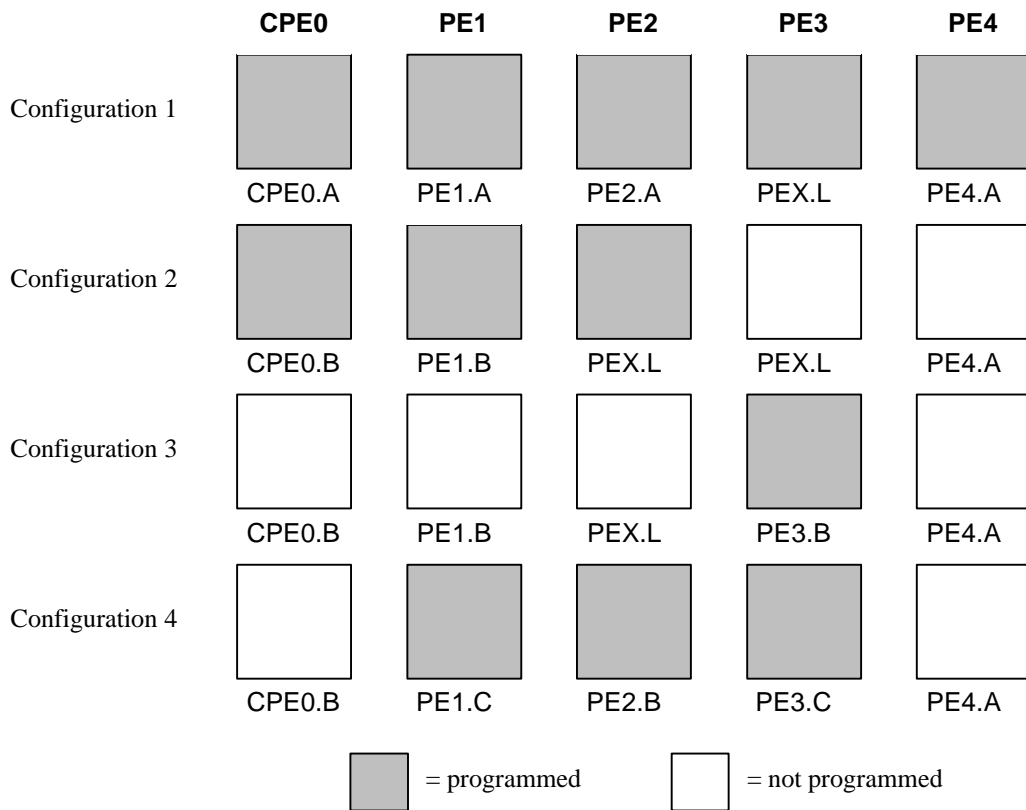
|  | CPE0 | PE1 | PE2 | PE3 | PE4 |
|---|---|---|---|---|---|
| Configuration 1 | CPE0.A | PE1.A | PE2.A | PEX.L | PE4.A |
| Configuration 2 | CPE0.B | PE1.B | PEX.L | PEX.L | PE4.A |
| Configuration 3 | CPE0.B | PE1.B | PEX.L | PE3.B | PE4.A |
| Configuration 4 | CPE0.B | PE1.C | PE2.B | PE3.C | PE4.A |

= programmed

= not programmed